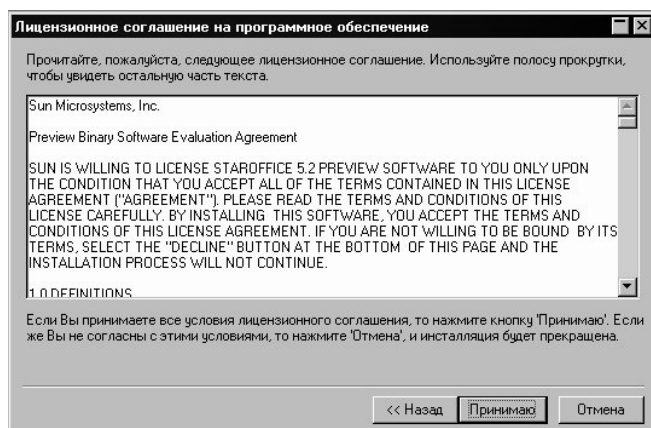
Лицензионное соглашение на программное обеспечение

Прочитайте, пожалуйста, следующее лицензионное соглашение. Используйте полосу прокрутки, чтобы увидеть остальную часть текста.

Sun Microsystems, Inc.

Preview Binary Software Evaluation Agreement

SUN IS WILLING TO LICENSE STAROFFICE 5.2 PREVIEW SOFTWARE TO YOU ONLY UPON THE CONDITION THAT YOU ACCEPT ALL OF THE TERMS CONTAINED IN THIS LICENSE AGREEMENT ("AGREEMENT"). PLEASE READ THE TERMS AND CONDITIONS OF THIS LICENSE CAREFULLY. BY INSTALLING THIS SOFTWARE, YOU ACCEPT THE TERMS AND CONDITIONS OF THIS LICENSE AGREEMENT. IF YOU ARE NOT WILLING TO BE BOUND BY ITS TERMS, SELECT THE "DECLINE" BUTTON AT THE BOTTOM OF THIS PAGE AND THE INSTALLATION PROCESS WILL NOT CONTINUE.

1.0 DEFINITIONS

Если Вы принимаете все условия лицензионного соглашения, то нажмите кнопку 'Принимаю'. Если же Вы не согласны с этими условиями, то нажмите 'Отмена', и инсталляция будет прекращена.

<< Назад Принимаю Отмена